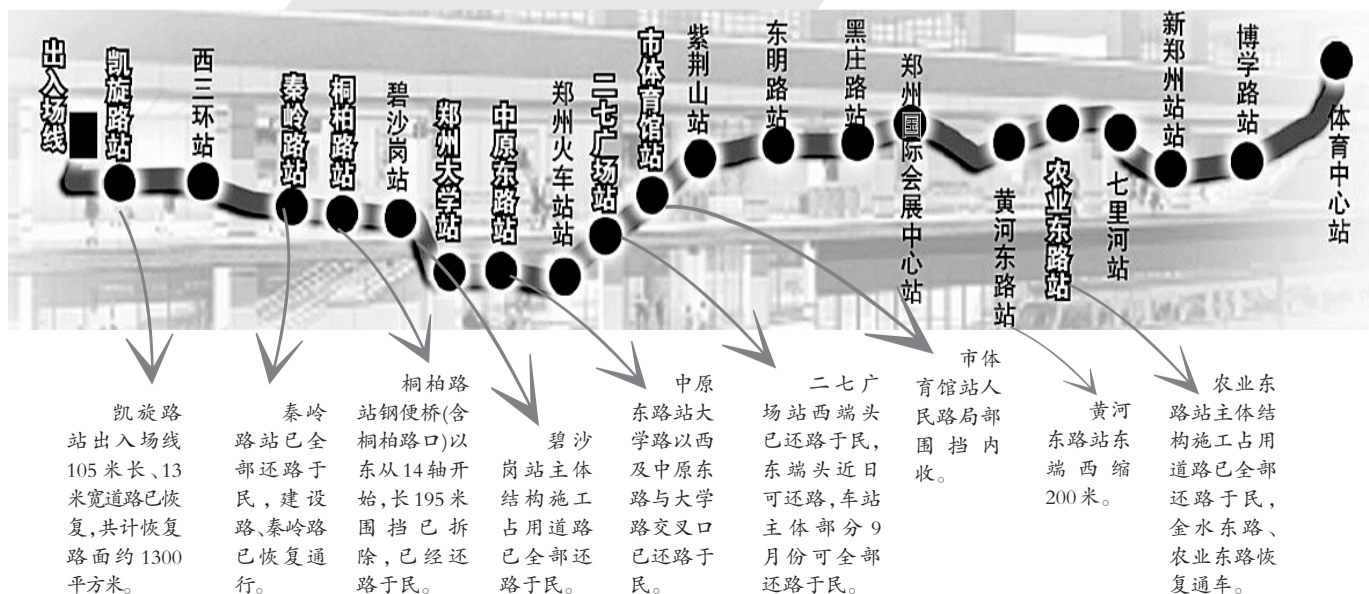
出入场线

凯旋路站

西三环站

秦岭路站

桐柏路站

碧沙岗站

郑州大学站

中原东路站

郑州火车站站

二七广场站

市体育馆站

紫荆山站

东明路站

黑庄路站

郑州国际会展中心站

黄河东路站

农业东路站

七里河站

新郑州站站

博学路站

体育中心站

凯旋路站出入场线105米长、13米宽道路已恢复,共计恢复路面约1300平方米。

秦岭路站已全部还路于民,建设路、秦岭路已恢复通行。

桐柏路站钢便桥(含桐柏路口)以东从14轴开始,长195米围挡已拆除,已经还路于民。

碧沙岗站主体结构施工占用道路已全部还路于民。

中原东路站大学路以西及中原东路与大学路交叉口已还路于民。

二七广场站西端头已还路于民,东端头近日可还路,车站主体部分9月份可全部还路于民。

市体育馆站人民路局部围挡内收。

黄河东路站东端西缩200米。

农业东路站主体结构施工占用道路已全部还路于民,金水东路、农业东路恢复通车。